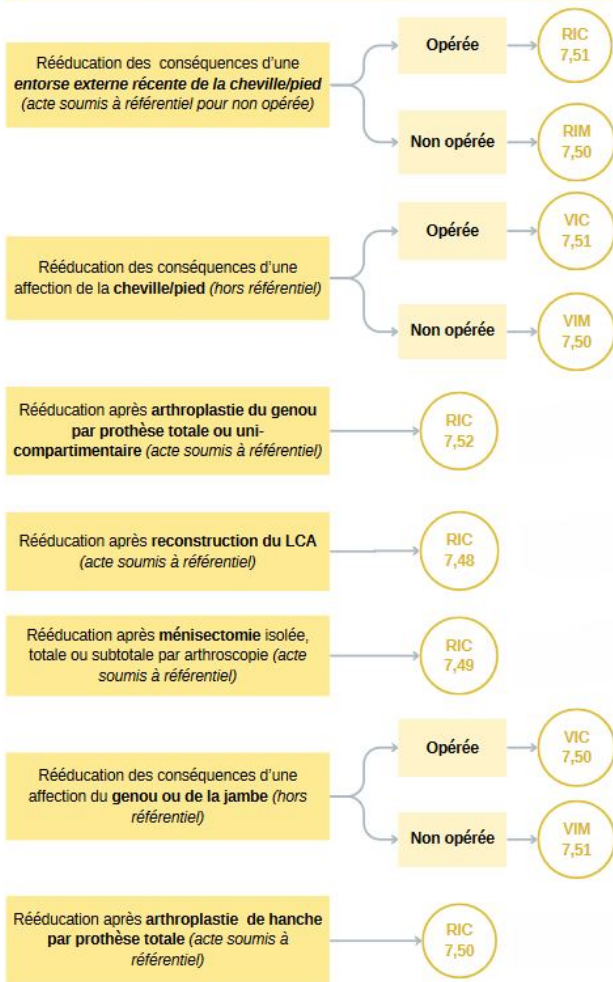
Rééducation des conséquences d'une entorse externe récente de la cheville/pied (acte soumis à référentiel pour non opérée)

Opérée

RIC 7,51

Non opérée

RIM 7,50

Rééducation des conséquences d'une affection de la cheville/pied (hors référentiel)

Opérée

VIC 7,51

Non opérée

VIM 7,50

Rééducation après arthroplastie du genou par prothèse totale ou uni-compartimentaire (acte soumis à référentiel)

RIC 7,52

Rééducation après reconstruction du LCA (acte soumis à référentiel)

RIC 7,48

Rééducation après ménisectomie isolée, totale ou subtotale par arthroscopie (acte soumis à référentiel)

RIC 7,49

Rééducation des conséquences d'une affection du genou ou de la jambe (hors référentiel)

Opérée

VIC 7,50

Non opérée

VIM 7,51

Rééducation après arthroplastie de hanche par prothèse totale (acte soumis à référentiel)

RIC 7,50